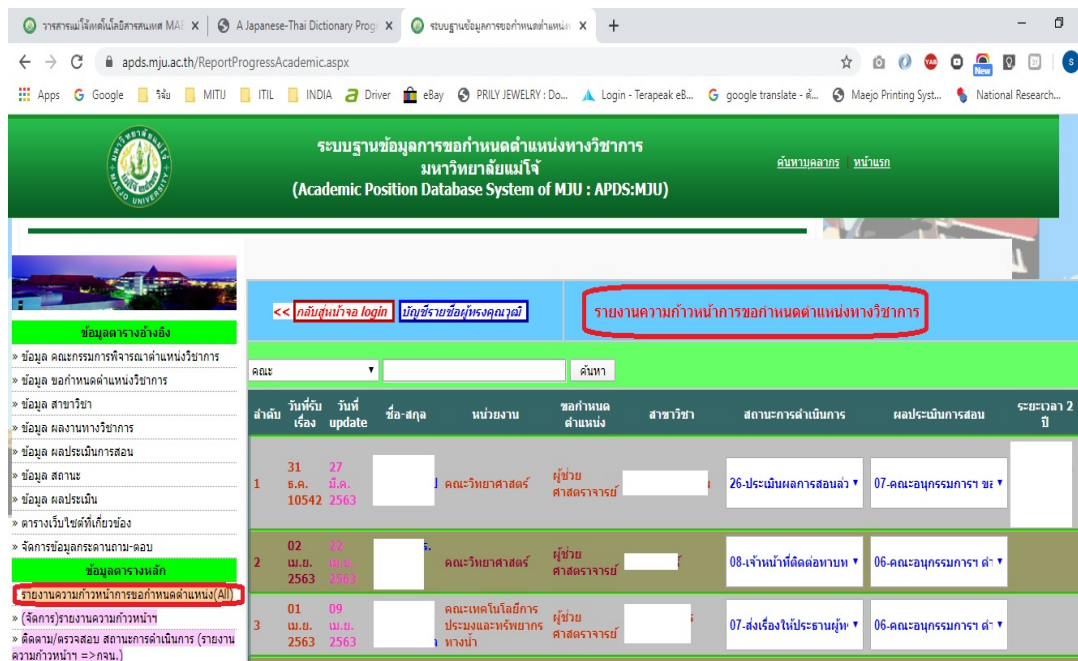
วารสารแม่โจ้เทคโนโลยีสารสนเทศ MA ×
A Japanese-Thai Dictionary Prog ×
ระบบฐานข้อมูลการขอกำหนดตำแหน่ง ×
+

apds.mju.ac.th/ReportProgressAcademic.aspx

Apps  Google  วิจัย  MITU  ITIL  INDIA  Driver  eBay  PRILY JEWELRY : Do...  Login - Terapeak eB...  google translate - ค้...  Maejo Printing Syst...  National Research...

ระบบฐานข้อมูลการขอกำหนดตำแหน่งทางวิชาการ
มหาวิทยาลัยแม่โจ้
(Academic Position Database System of MJU : APDS:MJU)

ค้นหาบุคลากร | หน้าแรก

ข้อมูลตารางอ้างอิง
» ข้อมูล คณะกรรมการพิจารณาตำแหน่งวิชาการ
» ข้อมูล ขอกำหนดตำแหน่งวิชาการ
» ข้อมูล สาขาวิชา
» ข้อมูล ผลงานทางวิชาการ
» ข้อมูล ผลประเมินการสอน
» ข้อมูล สถานะ
» ข้อมูล ผลประเมิน
» ตารางเว็บไซต์ที่เกี่ยวข้อง
» จัดการข้อมูลกระดานถาม-ตอบ
ข้อมูลตารางหลัก
รายงานความก้าวหน้าการขอกำหนดตำแหน่ง(All)
» (จัดการ)รายงานความก้าวหน้าฯ
» ติดตาม/ตรวจสอบ สถานะการดำเนินการ (รายงานความก้าวหน้าฯ =>กจน.)

<< กลับสู่หน้าจอ login   บัญชีรายชื่อผู้ทรงคุณวุฒิ

รายงานความก้าวหน้าการขอกำหนดตำแหน่งทางวิชาการ

คณะ ▾   ค้นหา

| ลำดับ | วันที่รับเรื่อง | วันที่ update | ชื่อ-สกุล | หน่วยงาน | ขอกำหนดตำแหน่ง | สาขาวิชา | สถานะการดำเนินการ | ผลประเมินการสอน | ระยะเวลา 2 ปี |
|---|---|---|---|---|---|---|---|---|---|
| 1 | 31 ธ.ค. 10542 | 27 มี.ค. 2563 | | คณะวิทยาศาสตร์ | ผู้ช่วยศาสตราจารย์ | | 26-ประเมินผลการสอนล่ว ▾ | 07-คณะอนุกรรมการฯ ขะ ▾ | |
| 2 | 02 เม.ย. 2563 | 22 เม.ย. 2563 | | คณะวิทยาศาสตร์ | ผู้ช่วยศาสตราจารย์ | | 08-เจ้าหน้าที่ติดต่อหาบท ▾ | 06-คณะอนุกรรมการฯ ดำ ▾ | |
| 3 | 01 เม.ย. 2563 | 09 เม.ย. 2563 | | คณะเทคโนโลยีการประมงและทรัพยากรทางน้ำ | ผู้ช่วยศาสตราจารย์ | | 07-ส่งเรื่องให้ประธานผู้ท ▾ | 06-คณะอนุกรรมการฯ ดำ ▾ | |